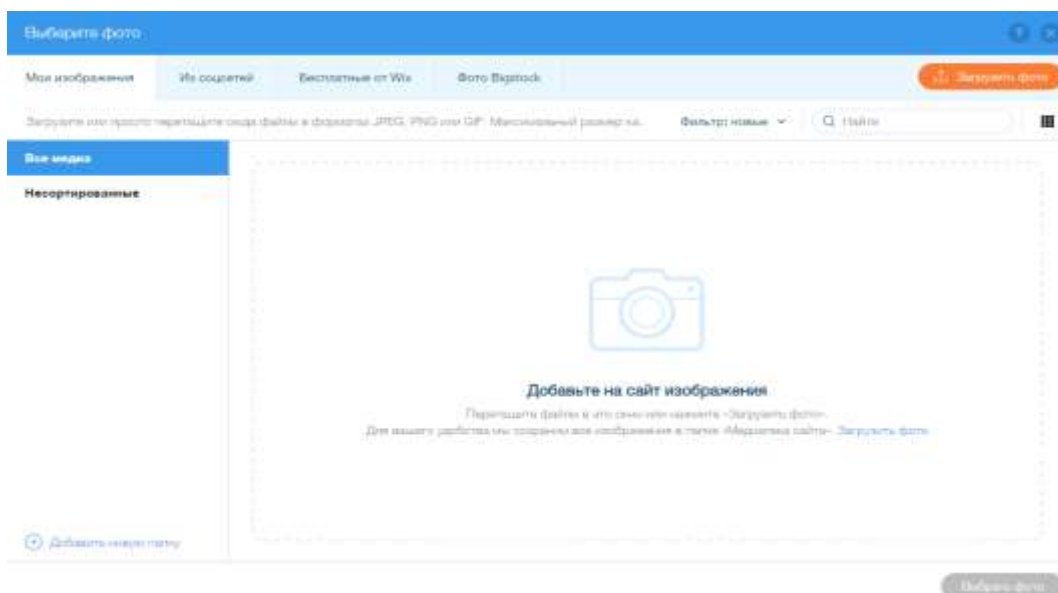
Выберите фото

Мои изображения | Из соцсетей | Бесплатные от Wix | Фото Bigstock

Загрузить фото

Загрузите или просто перетащите сюда файлы в форматах JPEG, PNG или GIF. Максимальный размер на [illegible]

Фильтр: новые

Найти

Все медиа

Несортированные

Добавьте на сайт изображения

Перетащите файлы в это окно или нажмите «Загрузить фото».

Для вашего удобства мы сохраним все изображения в папке «Медиатека сайта». Загрузить фото

Добавить новую папку

Выбрать фото